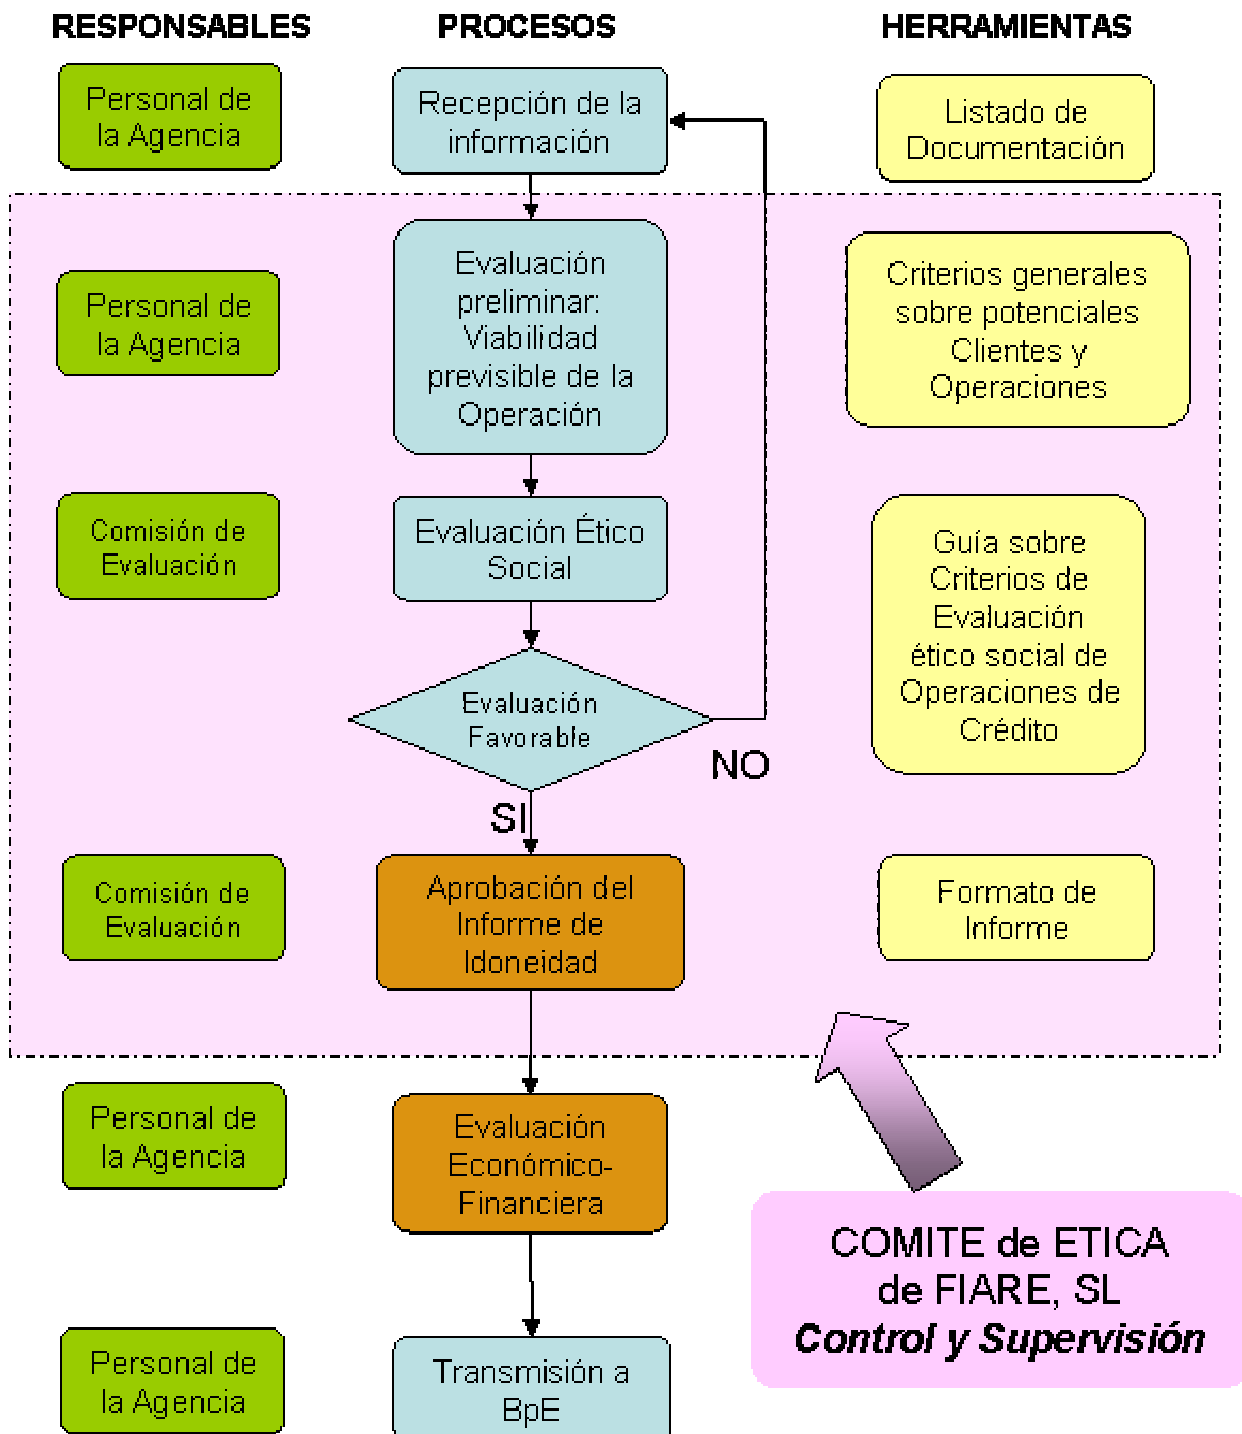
RESPONSABLES

PROCESOS

HERRAMIENTAS

Personal de la Agencia

Recepción de la información

Listado de Documentación

Personal de la Agencia

Evaluación preliminar: Viabilidad previsible de la Operación

Criterios generales sobre potenciales Clientes y Operaciones

Comisión de Evaluación

Evaluación Ético Social

Guía sobre Criterios de Evaluación ético social de Operaciones de Crédito

Evaluación Favorable

NO

SI

Comisión de Evaluación

Aprobación del Informe de Idoneidad

Formato de Informe

Personal de la Agencia

Evaluación Económico-Financiera

COMITE de ETICA de FIARE, SL
***Control y Supervisión***

Personal de la Agencia

Transmisión a BpE